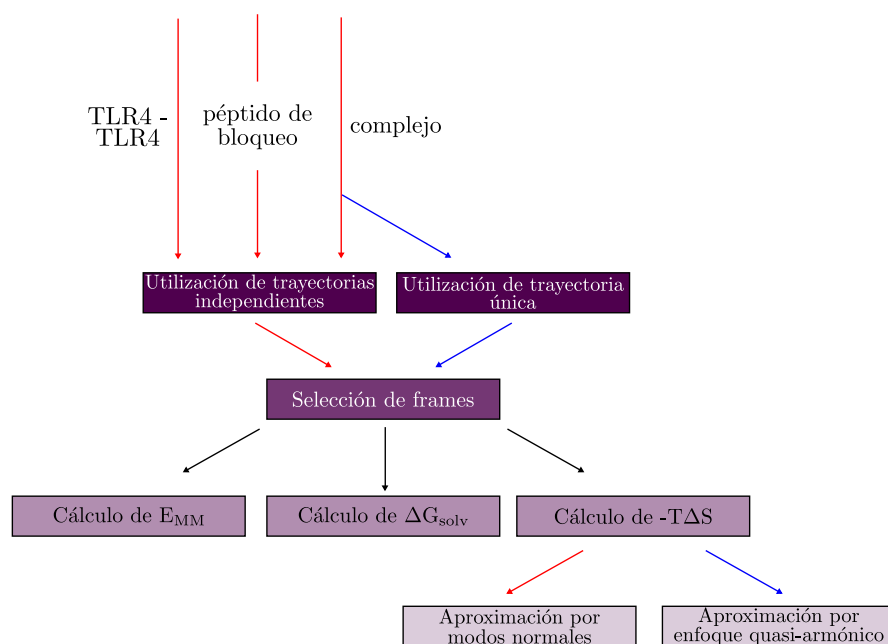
TLR4 - TLR4

péptido de bloqueo

complejo

Utilización de trayectorias independientes

Utilización de trayectoria única

Selección de frames

Cálculo de $E_{MM}$

Cálculo de $\Delta G_{solv}$

Cálculo de -T$\Delta$S

Aproximación por modos normales

Aproximación por enfoque quasi-armónico